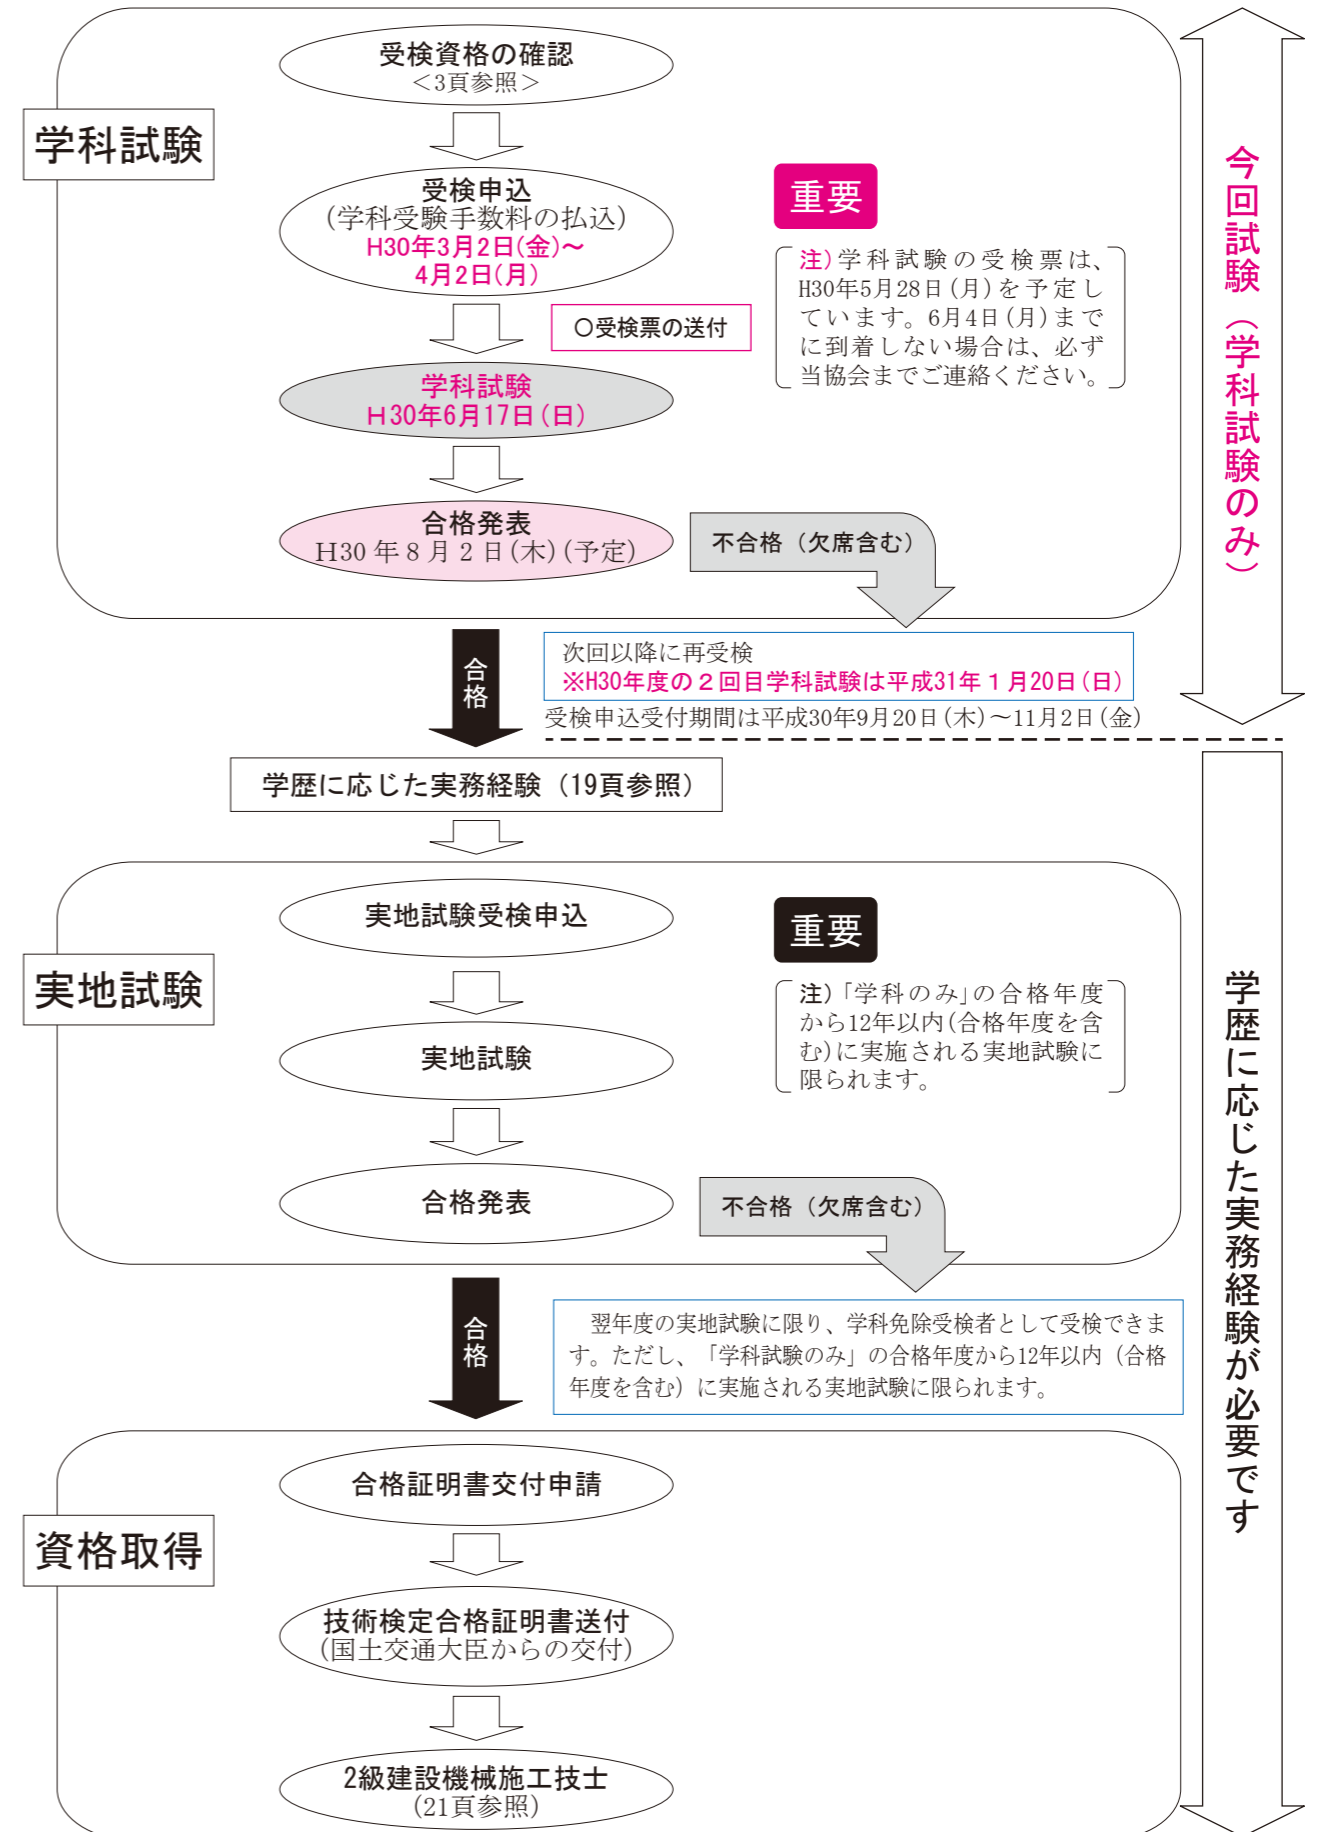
学科試験

受検資格の確認
＜3頁参照＞

受検申込
（学科受験手数料の払込）
H30年3月2日（金）～
4月2日（月）

○受検票の送付

学科試験
H30年6月17日（日）

合格発表
H30年8月2日（木）（予定）

重要

注）学科試験の受検票は、H30年5月28日（月）を予定しています。6月4日（月）までに到着しない場合は、必ず当協会までご連絡ください。

不合格（欠席含む）

今回試験（学科試験のみ）

合格

次回以降に再受検
※H30年度の２回目学科試験は平成31年１月20日（日）
受検申込受付期間は平成30年9月20日（木）～11月2日（金）

学歴に応じた実務経験（19頁参照）

実地試験

実地試験受検申込

実地試験

合格発表

重要

注）「学科のみ」の合格年度から12年以内（合格年度を含む）に実施される実地試験に限られます。

不合格（欠席含む）

合格

翌年度の実地試験に限り、学科免除受検者として受検できます。ただし、「学科試験のみ」の合格年度から12年以内（合格年度を含む）に実施される実地試験に限られます。

学歴に応じた実務経験が必要です

資格取得

合格証明書交付申請

技術検定合格証明書送付
（国土交通大臣からの交付）

2級建設機械施工技士
（21頁参照）